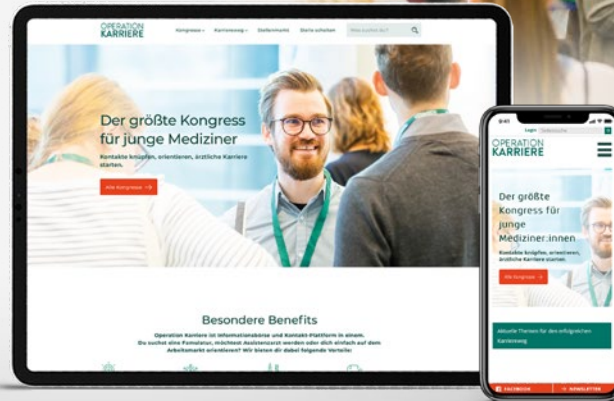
OPERATION KARRIERE

Kongresse Karriereweg Stellenmarkt Starte schreiben Was suchen Sie?

Der größte Kongress für junge Mediziner

Kontakte knüpfen, orientieren, ärztliche Karriere starten.

Alle Kongresse →

Besondere Benefits

Operation Karriere ist Informationsbörse und Kontakt-Plattform in einem. Du suchst eine Famulatur, möchtest Assistenzarzt werden oder einfach auf dem Arbeitsmarkt orientieren? Wir bieten dir dabei folgende Vorteile:

9:41

Login Suche

OPERATION KARRIERE

Der größte Kongress für junge Mediziner:innen

Kontakte knüpfen, orientieren, ärztliche Karriere starten.

Alle Kongresse →

Aktuelle Themen für den erfolgreichen Karriereweg

FACEBOOK NEWSLETTER